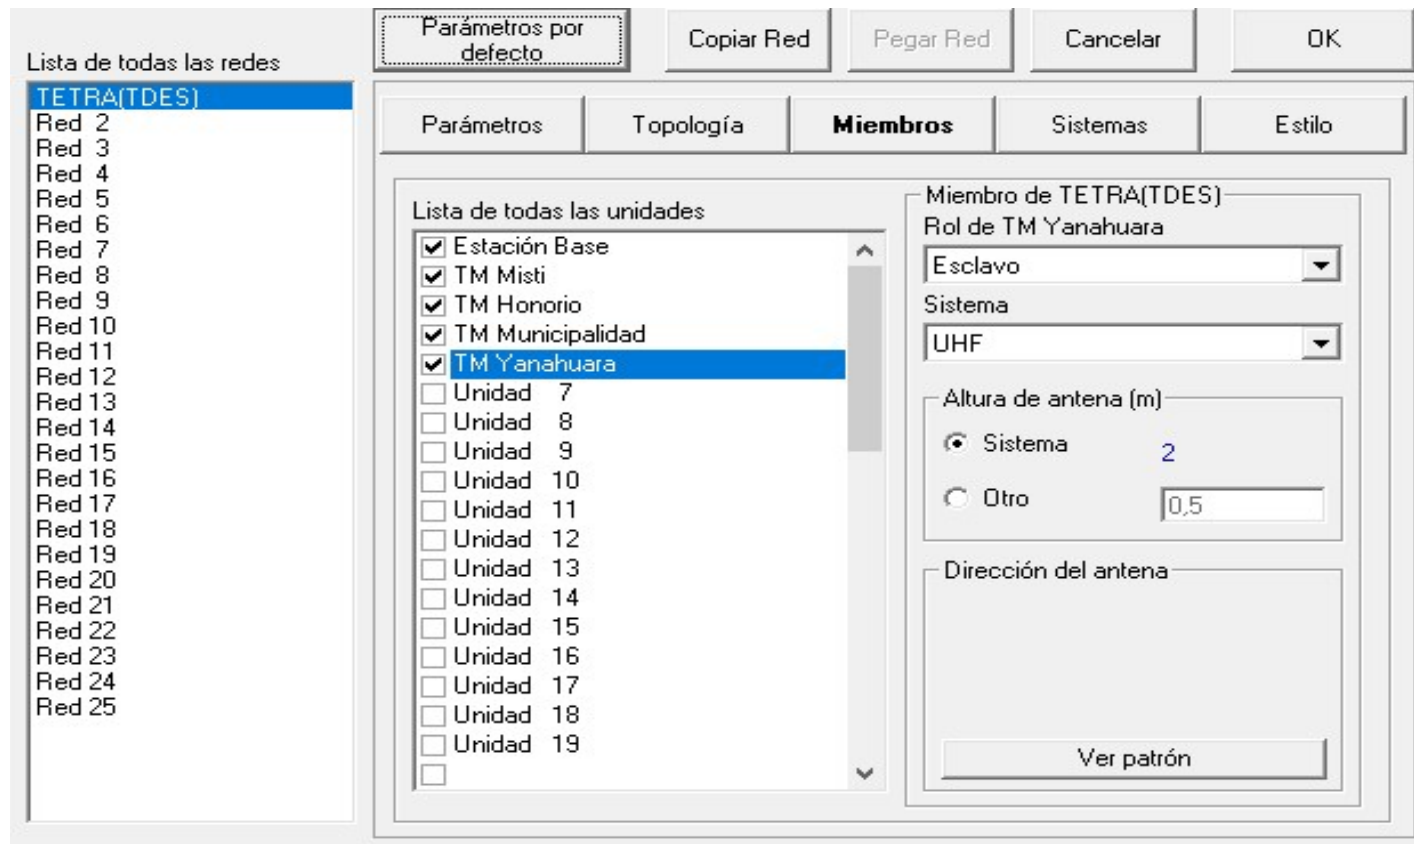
Lista de todas las redes

TETRA(TDES)
Red 2
Red 3
Red 4
Red 5
Red 6
Red 7
Red 8
Red 9
Red 10
Red 11
Red 12
Red 13
Red 14
Red 15
Red 16
Red 17
Red 18
Red 19
Red 20
Red 21
Red 22
Red 23
Red 24
Red 25

Parámetros por defecto | Copiar Red | Pegar Red | Cancelar | OK

Parámetros | Topología | Miembros | Sistemas | Estilo

Lista de todas las unidades
Estación Base
TM Misti
TM Honorio
TM Municipalidad
TM Yanahuara
Unidad 7
Unidad 8
Unidad 9
Unidad 10
Unidad 11
Unidad 12
Unidad 13
Unidad 14
Unidad 15
Unidad 16
Unidad 17
Unidad 18
Unidad 19

Miembro de TETRA(TDES)
Rol de TM Yanahuara
Esclavo
Sistema
UHF
Altura de antena (m)
Sistema 2
Otro 0,5
Dirección del antena
Ver patrón